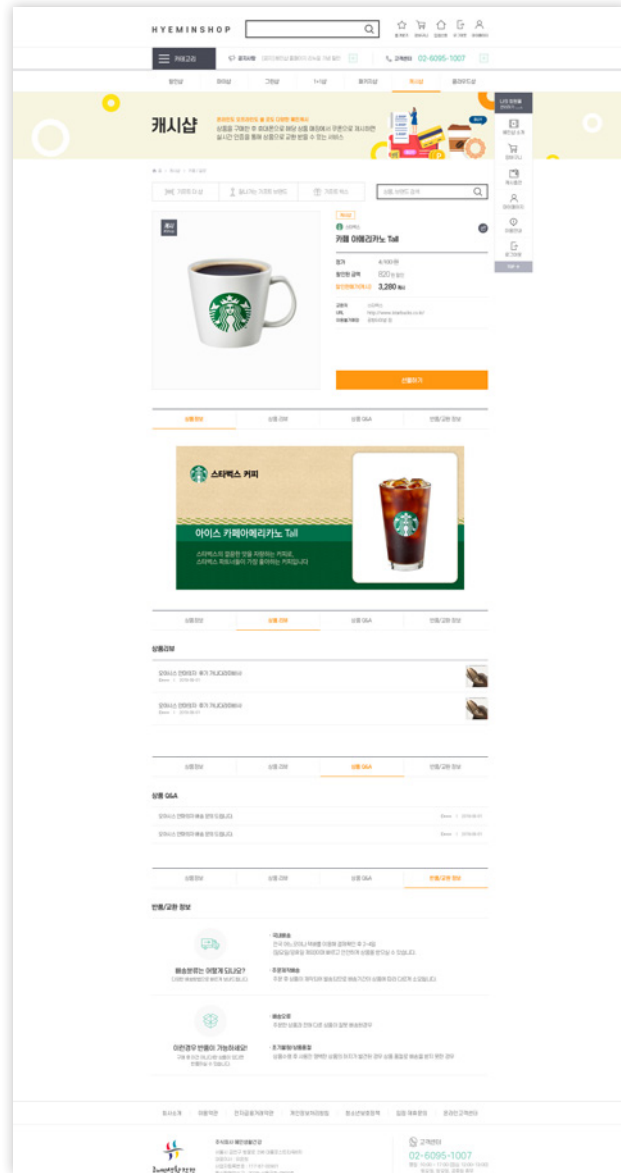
HYEMINSHOP

카테고리

고객센터 02-6095-1007

캐시샵

카페 아메리카노 Tall

3,280

선물하기

상품 정보

상품 리뷰

상품 Q&A

반품/교환 정보

스타벅스 커피

아이스 카페아메리카노 Tall

상품 정보

상품 리뷰

상품 Q&A

반품/교환 정보

상품리뷰

상품 정보

상품 리뷰

상품 Q&A

반품/교환 정보

상품 Q&A

상품 정보

상품 리뷰

상품 Q&A

반품/교환 정보

반품/교환 정보

배송정보는 어떻게 되나요?

이런경우 반품이 가능하세요!

고객센터

02-6095-1007